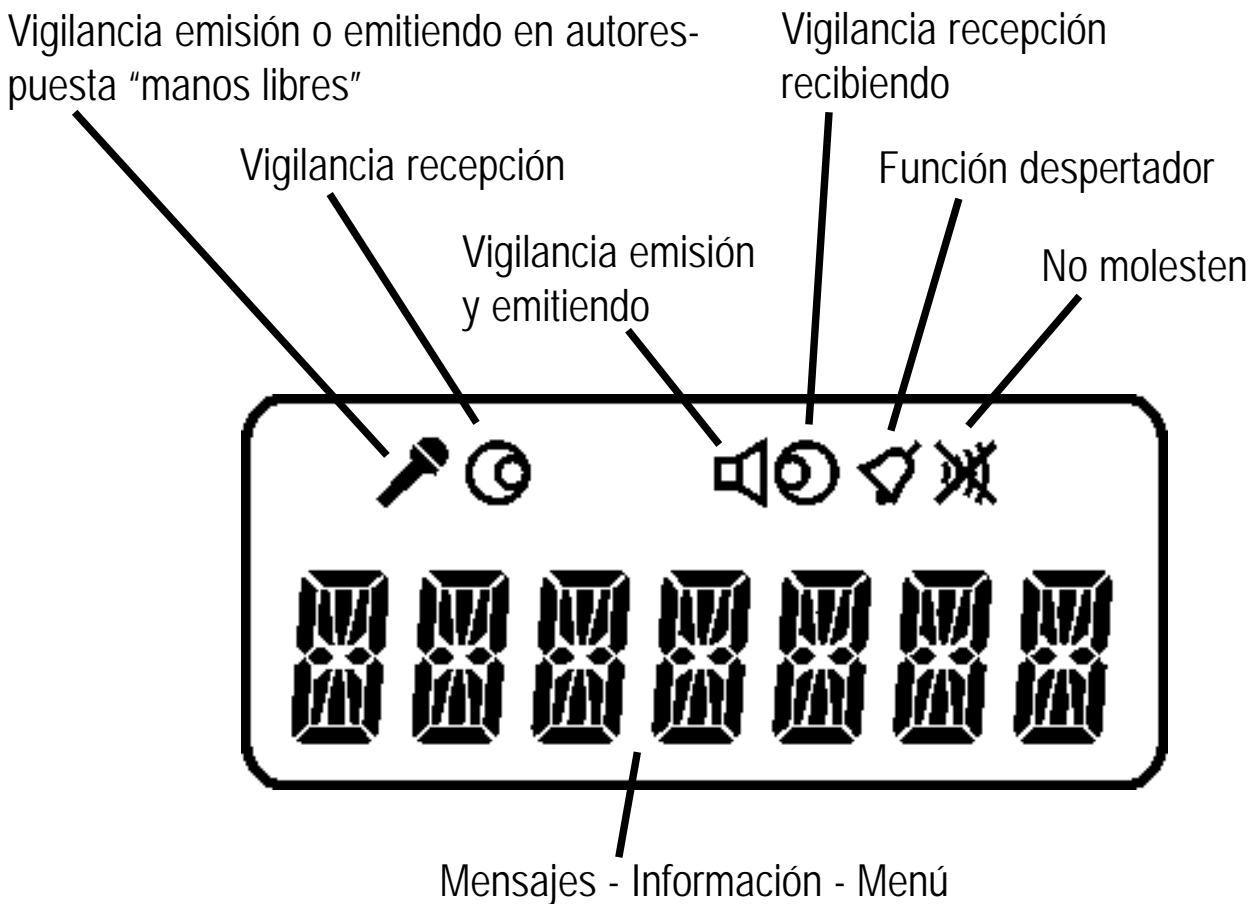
Vigilancia emisión o emitiendo en autorespuesta “manos libres”

Vigilancia recepción recibiendo

Vigilancia recepción

Función despertador

Vigilancia emisión y emitiendo

No molesten

Mensajes - Información - Menú